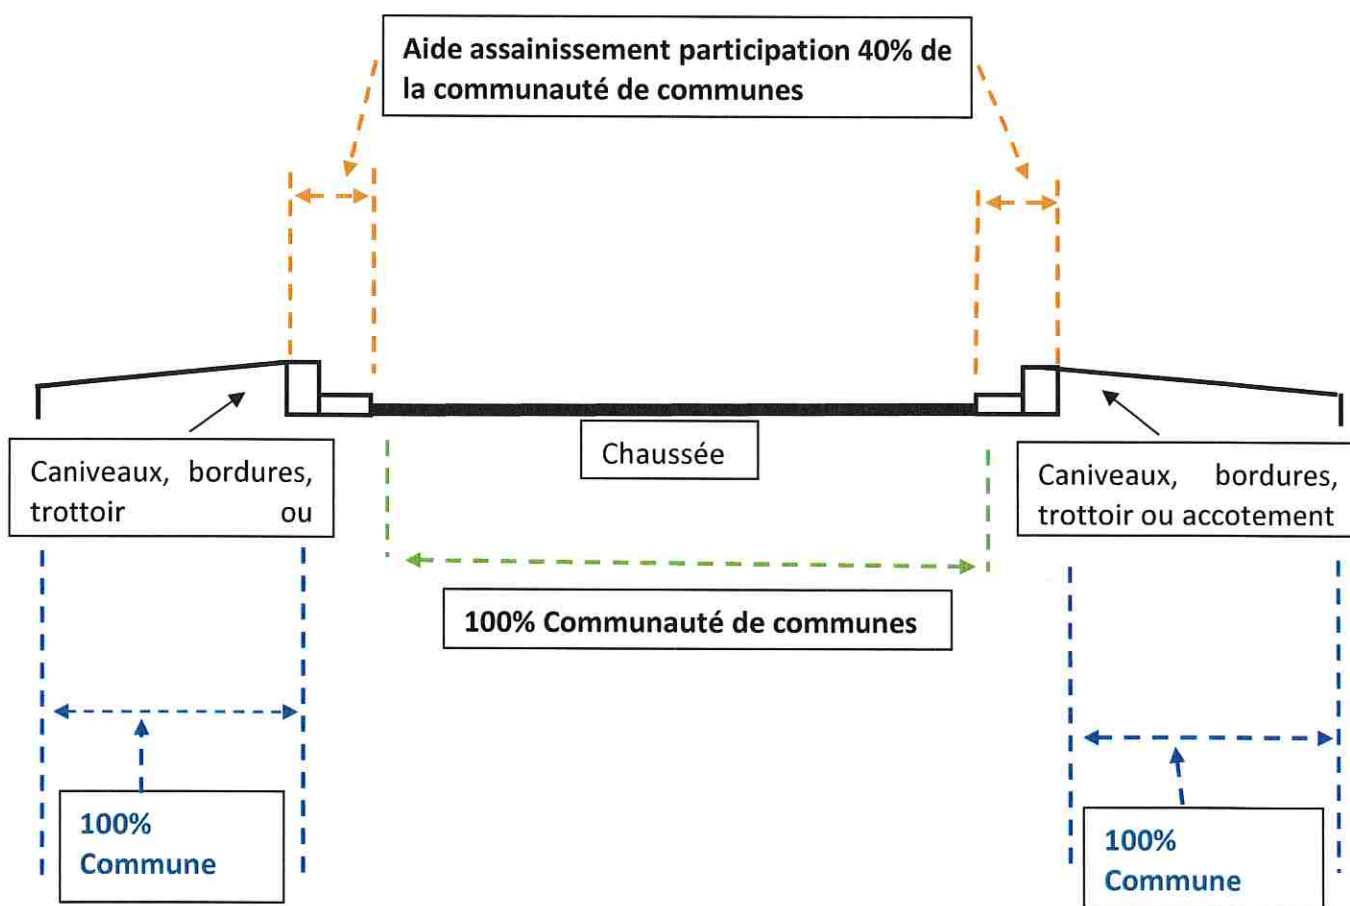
Aide assainissement participation 40% de la communauté de communes

Caniveaux, bordures, trottoir ou

Chaussée

Caniveaux, bordures, trottoir ou accotement

100% Communauté de communes

100% Commune

100% Commune